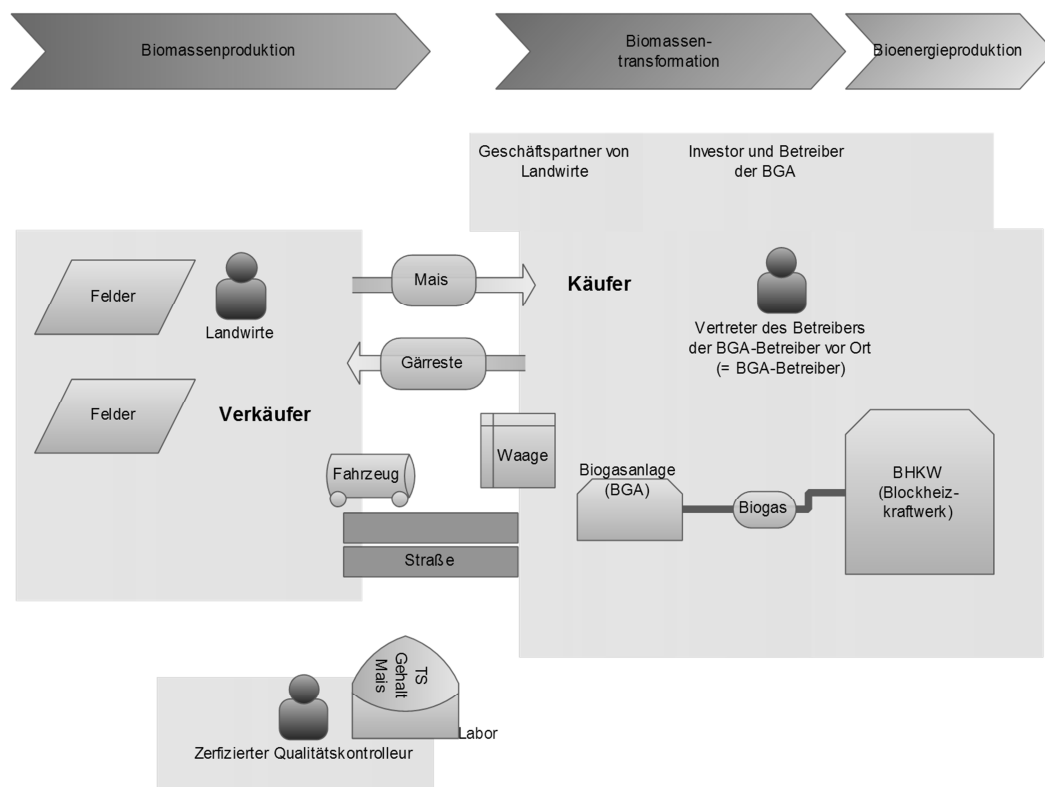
Biomassenproduktion

Biomassen-transformation

Bioenergieproduktion

Geschäftspartner von Landwirte

Investor und Betreiber der BGA

Felder

Landwirte

Mais

Käufer

Vertreter des Betreibers der BGA-Betreiber vor Ort (= BGA-Betreiber)

Gärreste

Felder

Verkäufer

Waage

Fahrzeug

Biogasanlage (BGA)

Biogas

BHKW (Blockheiz-kraftwerk)

Straße

TS Gehalt Mais

Labor

Zerfizierter Qualitätskontrolleur